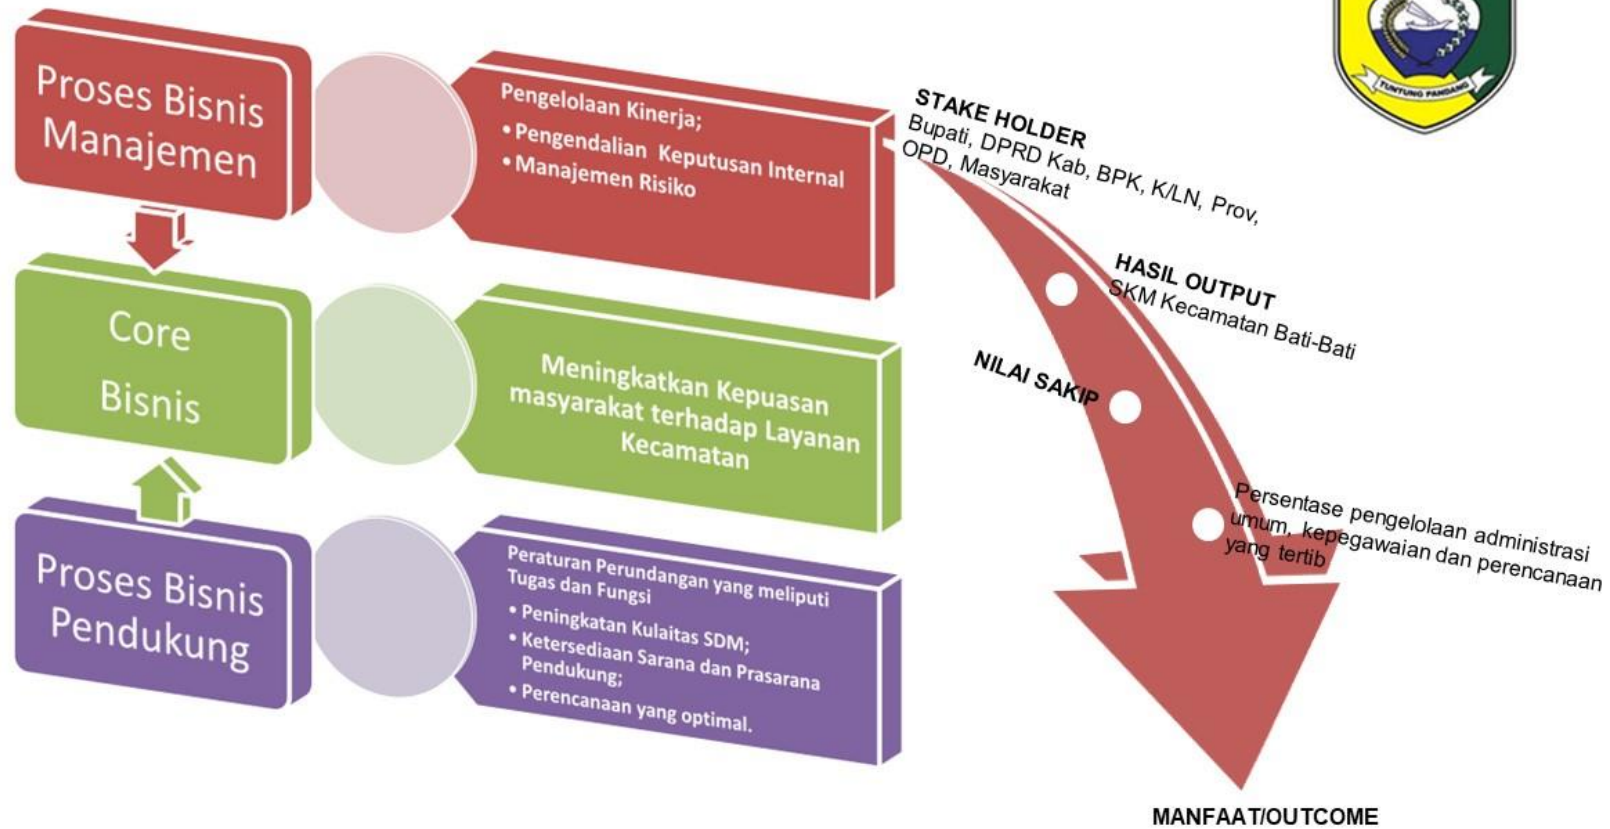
Proses Bisnis Manajemen

Pengelolaan Kinerja;
• Pengendalian Keputusan Internal
• Manajemen Risiko

Core Bisnis

Meningkatkan Kepuasan masyarakat terhadap Layanan Kecamatan

Proses Bisnis Pendukung

Peraturan Perundangan yang meliputi Tugas dan Fungsi
• Peningkatan Kulaitas SDM;
• Ketersediaan Sarana dan Prasarana Pendukung;
• Perencanaan yang optimal.

TUNTUNG PANDANG

STAKE HOLDER
Bupati, DPRD Kab, BPK, K/LN, Prov, OPD, Masyarakat

HASIL OUTPUT
SKM Kecamatan Bati-Bati

NILAI SAKIP

Persentase pengelolaan administrasi umum, kepegawaian dan perencanaan yang tertib

MANFAAT/OUTCOME